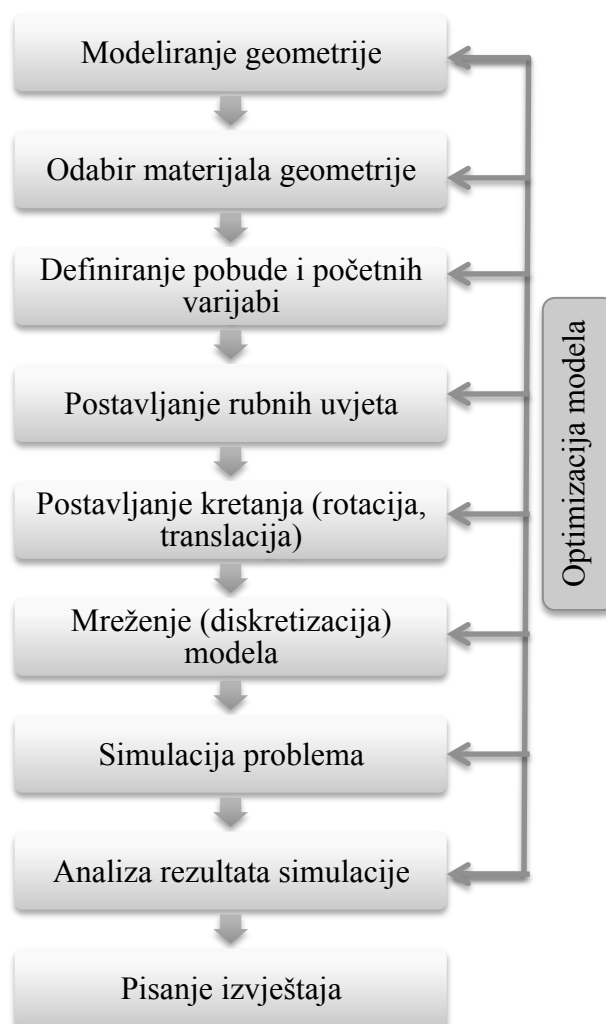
Modeliranje geometrije

Odabir materijala geometrije

Definiranje pobude i početnih varijabi

Postavljanje rubnih uvjeta

Postavljanje kretanja (rotacija, translacija)

Mreženje (diskretizacija) modela

Simulacija problema

Analiza rezultata simulacije

Pisanje izvještaja

Optimizacija modela